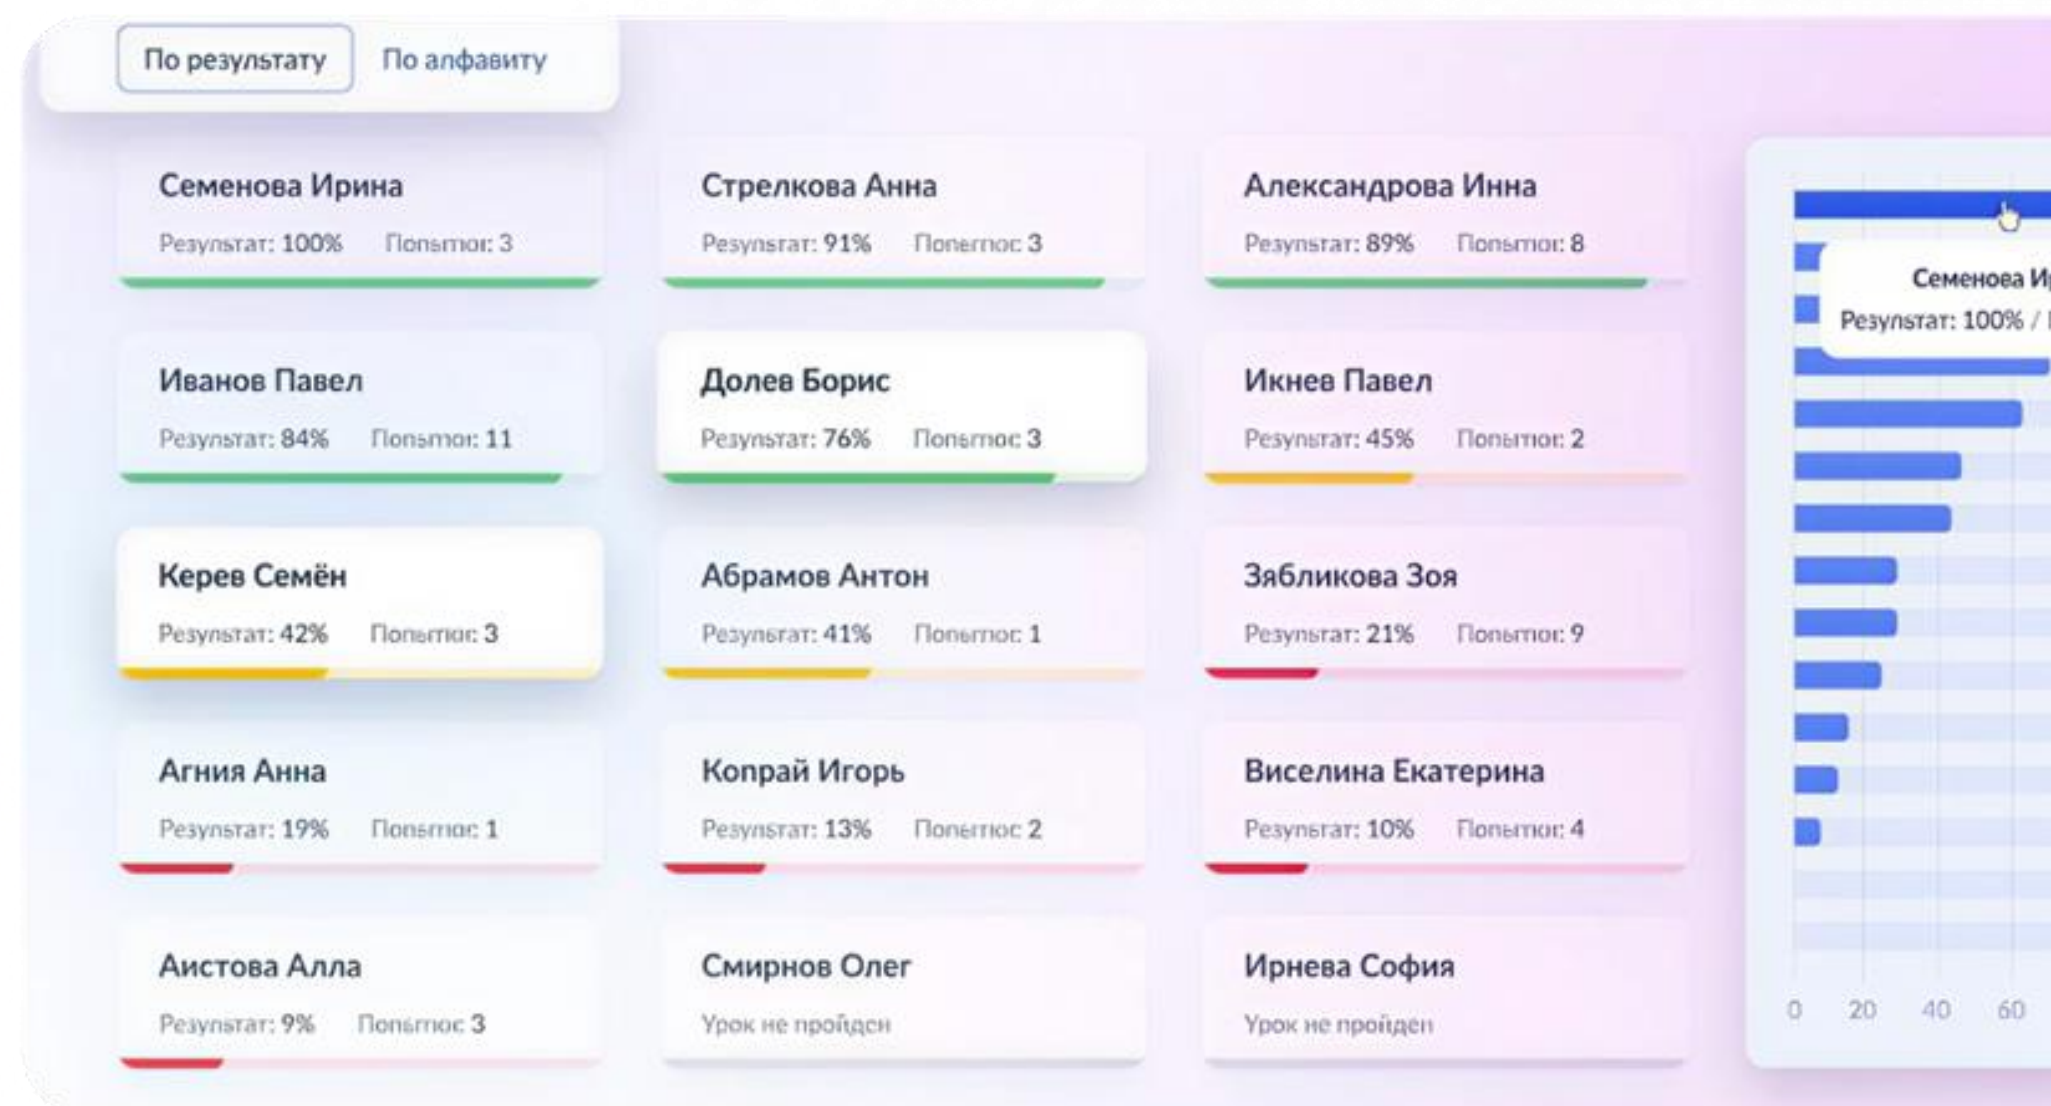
По результату По алфавиту

Семенова Ирина
Результат: 100% Попытки: 3

Стрелкова Анна
Результат: 91% Попытки: 3

Александрова Инна
Результат: 89% Попытки: 8

Иванов Павел
Результат: 84% Попытки: 11

Долев Борис
Результат: 76% Попытки: 3

Икнев Павел
Результат: 45% Попытки: 2

Керев Семён
Результат: 42% Попытки: 3

Абрамов Антон
Результат: 41% Попытки: 1

Зябликова Зоя
Результат: 21% Попытки: 9

Агния Анна
Результат: 19% Попытки: 1

Копрай Игорь
Результат: 13% Попытки: 2

Виселина Екатерина
Результат: 10% Попытки: 4

Аистова Алла
Результат: 9% Попытки: 3

Смирнов Олег
Урок не пройден

Ирнева София
Урок не пройден

Семенова И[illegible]
Результат: 100% / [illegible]

0 20 40 60